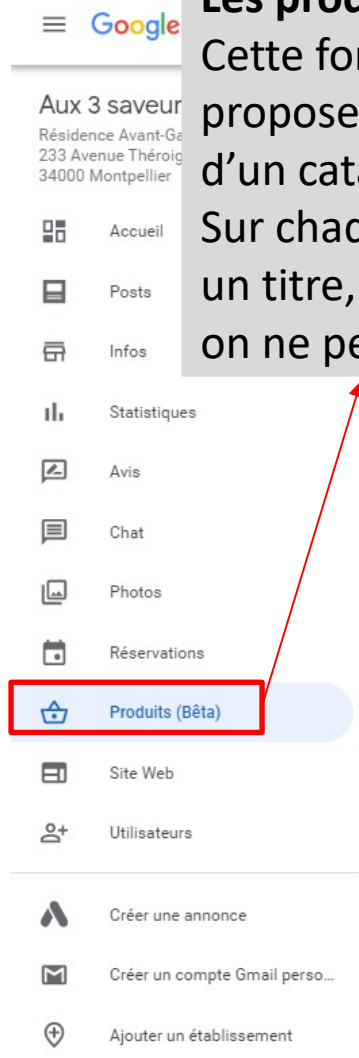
Google

Les prod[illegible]
Cette for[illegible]
propose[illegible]
d'un cat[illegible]
Sur chac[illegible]
un titre,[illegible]
on ne pe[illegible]

Aux 3 saveur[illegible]
Résidence Avant-Ga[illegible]
233 Avenue Théroig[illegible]
34000 Montpellier

Accueil

Posts

Infos

Statistiques

Avis

Chat

Photos

Réservations

Produits (Bêta)

Site Web

Utilisateurs

Créer une annonce

Créer un compte Gmail perso...

Ajouter un établissement